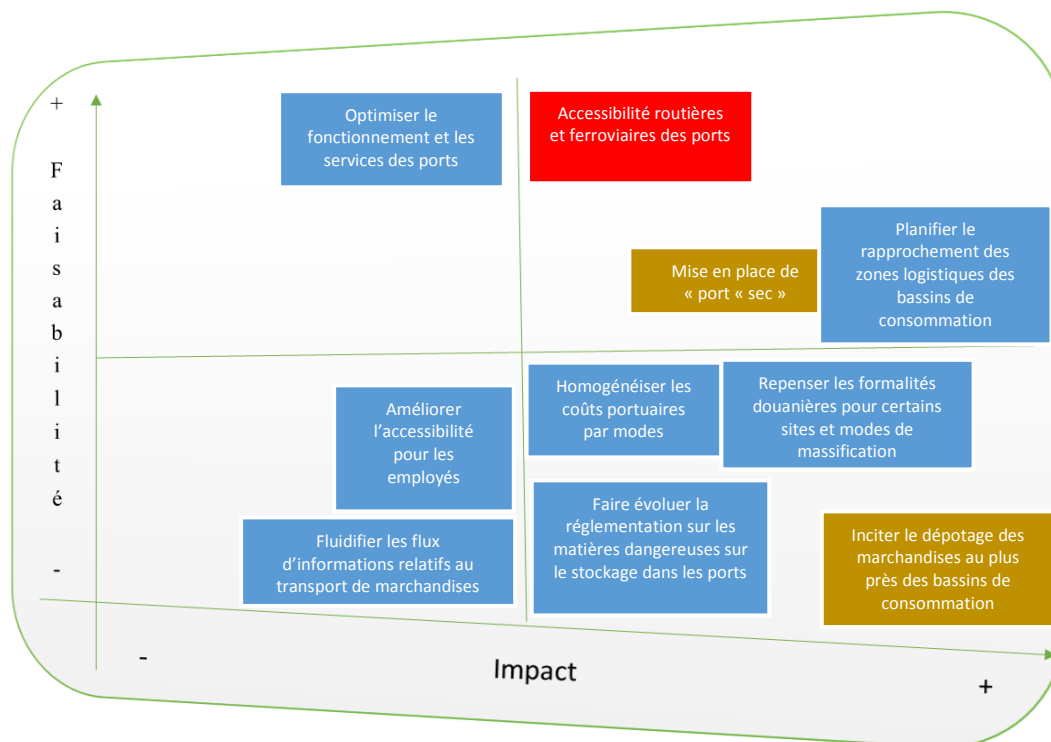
+

Faisabilité

-

Optimiser le fonctionnement et les services des ports

Accessibilité routières et ferroviaires des ports

Mise en place de « port « sec »

Planifier le rapprochement des zones logistiques des bassins de consommation

Améliorer l'accessibilité pour les employés

Homogénéiser les coûts portuaires par modes

Repenser les formalités douanières pour certains sites et modes de massification

Fluidifier les flux d'informations relatifs au transport de marchandises

Faire évoluer la réglementation sur les matières dangereuses sur le stockage dans les ports

Inciter le dépotage des marchandises au plus près des bassins de consommation

-

Impact

+